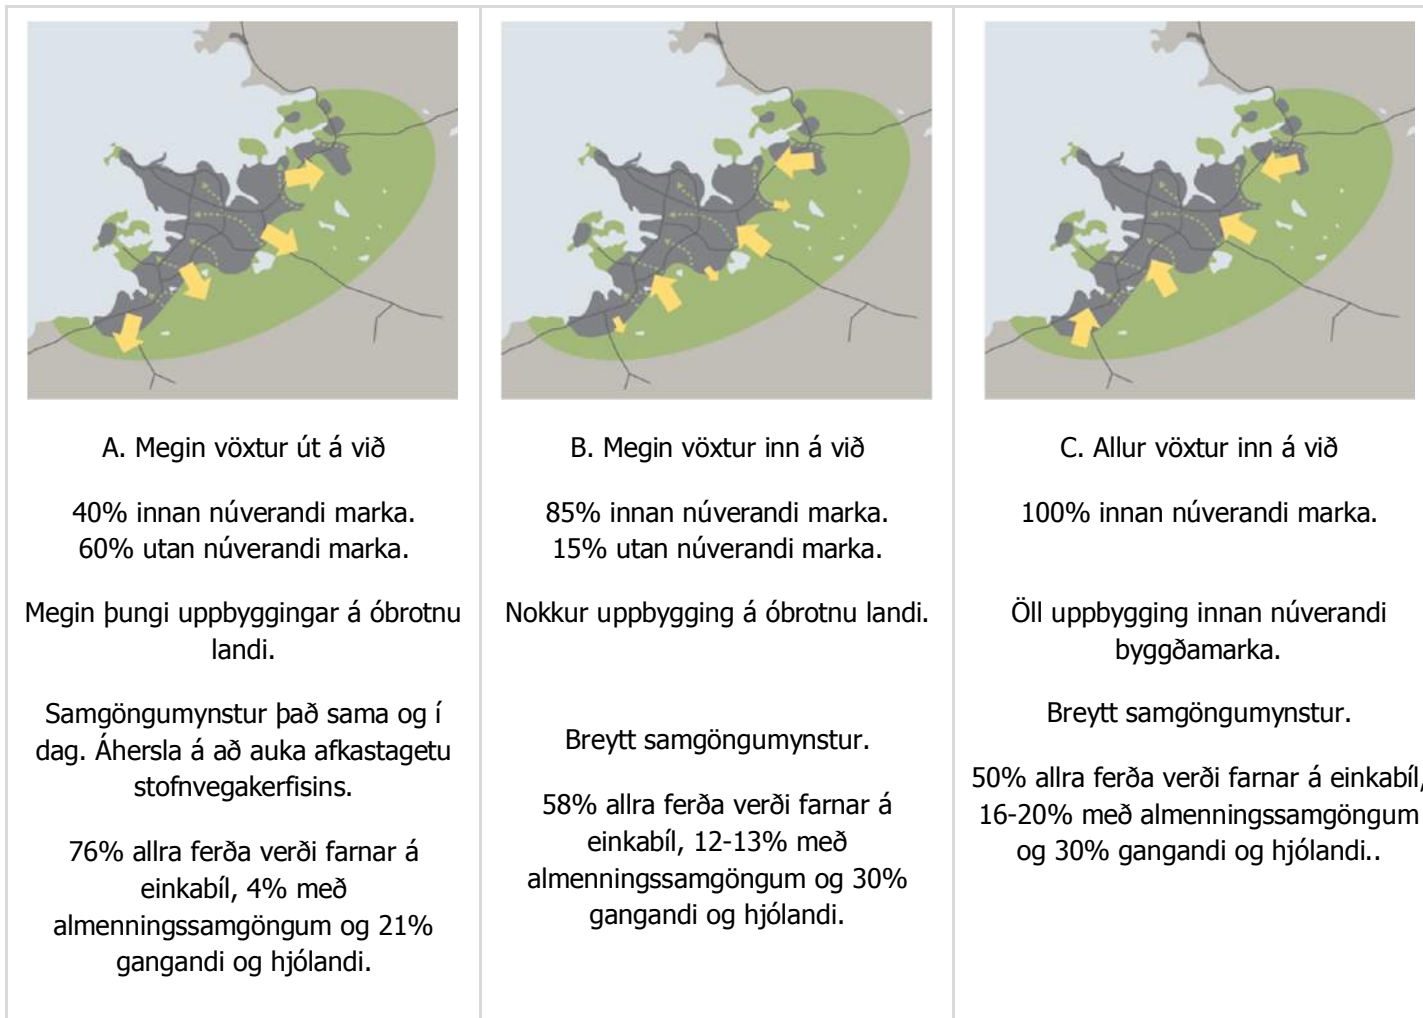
| A. Megin vöxtur út á við | B. Megin vöxtur inn á við | C. Allur vöxtur inn á við |
|---|---|---|
| 40% innan núverandi marka. 60% utan núverandi marka. | 85% innan núverandi marka. 15% utan núverandi marka. | 100% innan núverandi marka. |
| Megin þungi uppbyggingar á óbrotnu landi. | Nokkur uppbygging á óbrotnu landi. | Öll uppbygging innan núverandi byggðamarka. |
| Samgöngumynstur það sama og í dag. Áhersla á að auka afkastagetu stofnvegakerfisins. | Breytt samgöngumynstur. | Breytt samgöngumynstur. |
| 76% allra ferða verði farnar á einkabíl, 4% með almenningssamgöngum og 21% gangandi og hjólandi. | 58% allra ferða verði farnar á einkabíl, 12-13% með almenningssamgöngum og 30% gangandi og hjólandi. | 50% allra ferða verði farnar á einkabíl, 16-20% með almenningssamgöngum og 30% gangandi og hjólandi.. |